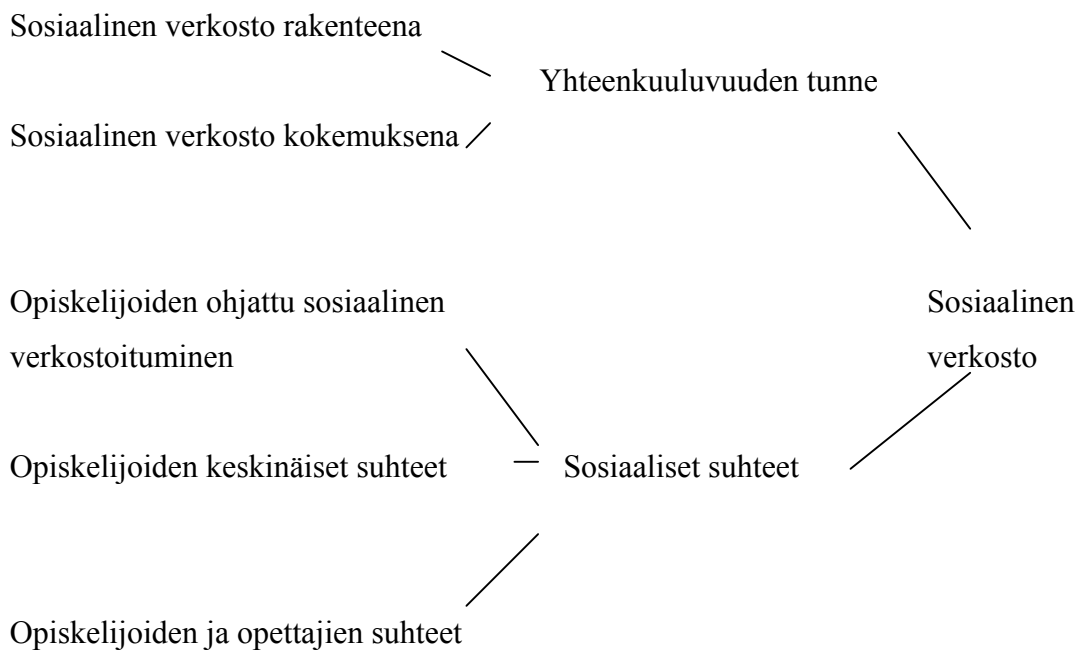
Sosiaalinen verkosto rakenteena

Yhteenkuuluvuuden tunne

Sosiaalinen verkosto kokemuksena

Opiskelijoiden ohjattu sosiaalinen verkostoituminen

Sosiaalinen verkosto

Opiskelijoiden keskinäiset suhteet

Sosiaaliset suhteet

Opiskelijoiden ja opettajien suhteet